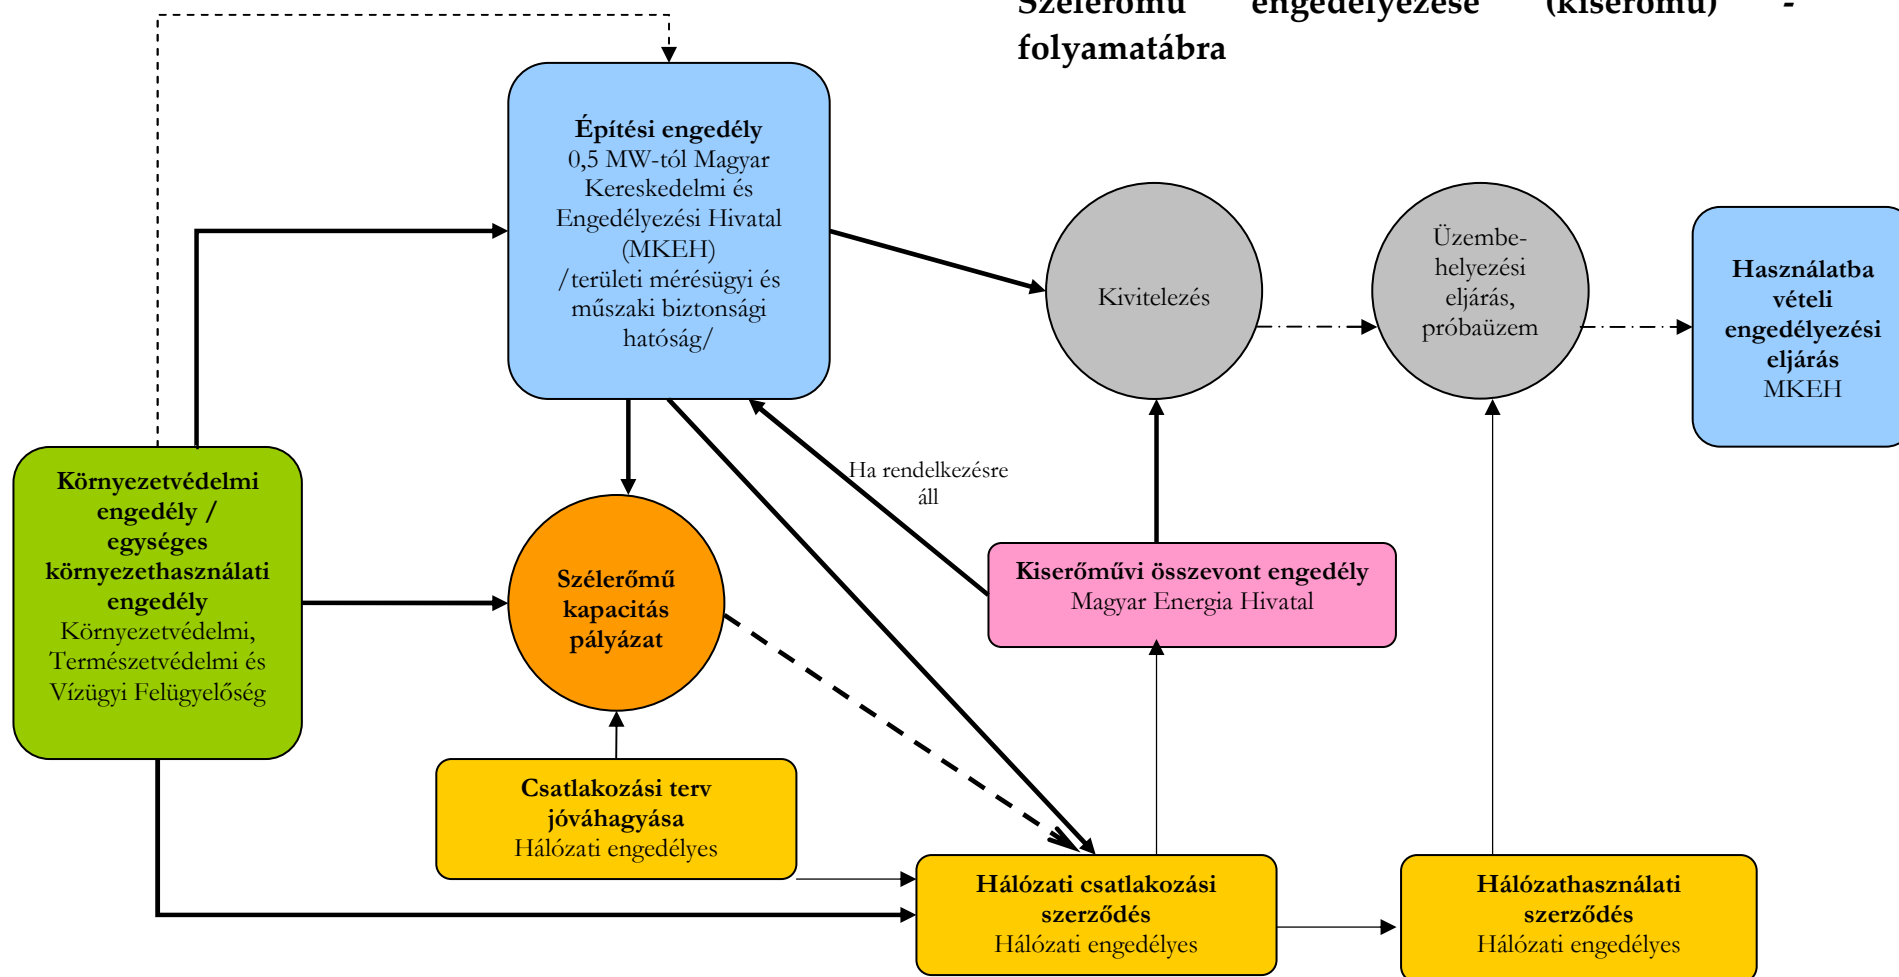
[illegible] engedélyezése (kiserőmű) - folyamatábra

Építési engedély
0,5 MW-tól Magyar Kereskedelmi és Engedélyezési Hivatal (MKEH)
/területi mérésügyi és műszaki biztonsági hatóság/

Kivitelezés

Üzembe-helyezési eljárás, próbaüzem

Használatba vételi engedélyezési eljárás
MKEH

Környezetvédelmi engedély / egységes környezethasználati engedély
Környezetvédelmi, Természetvédelmi és Vízügyi Felügyelőség

Szélerőmű kapacitás pályázat

Ha rendelkezésre áll

Kiserőművi összevont engedély
Magyar Energia Hivatal

Csatlakozási terv jóváhagyása
Hálózati engedélyes

Hálózati csatlakozási szerződés
Hálózati engedélyes

Hálózathasználati szerződés
Hálózati engedélyes